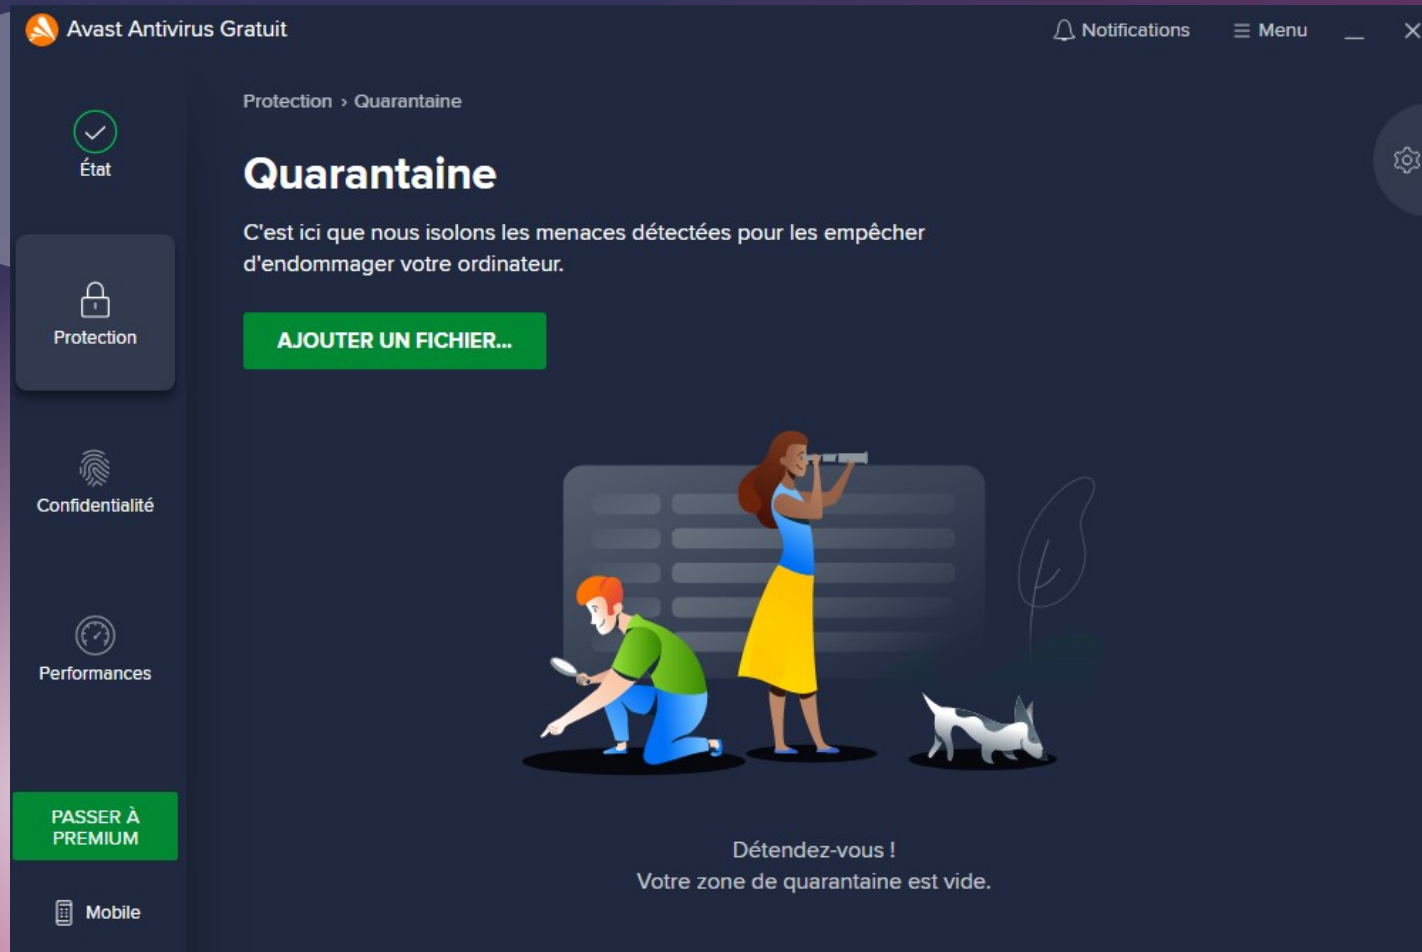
Avast Antivirus Gratuit

Notifications

Menu

État

Protection

Confidentialité

Performances

PASSER À PREMIUM

Mobile

Protection › Quarantaine

Quarantaine

C'est ici que nous isolons les menaces détectées pour les empêcher d'endommager votre ordinateur.

AJOUTER UN FICHIER...

Détendez-vous !
Votre zone de quarantaine est vide.